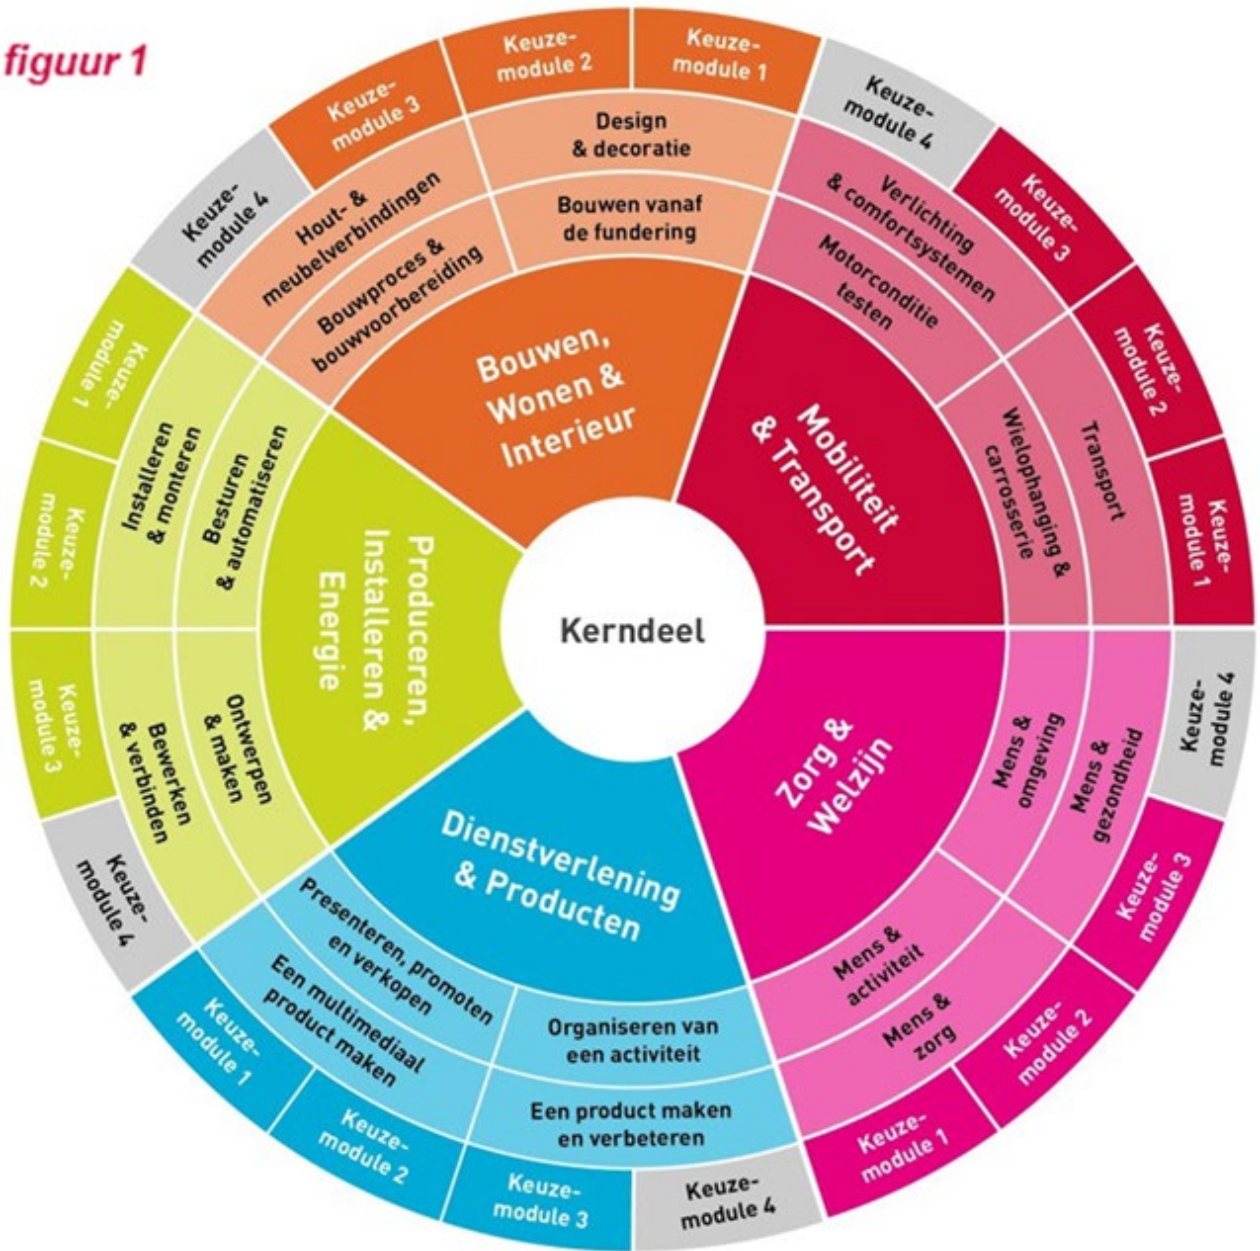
figuur 1

Kerndeel

Bouwen, Wonen & Interieur

Bouwproces & bouwvoorbereiding

Bouwen vanaf de fundering

Hout- & meubelverbindingen

Design & decoratie

Keuze-module 3

Keuze-module 2

Keuze-module 1

Keuze-module 4

Mobiliteit & Transport

Motorconditie testen

Verlichting & comfortsystemen

Wielophanging & carrosserie

Transport

Keuze-module 4

Keuze-module 3

Keuze-module 2

Keuze-module 1

Zorg & Welzijn

Mens & omgeving

Mens & gezondheid

Mens & activiteit

Mens & zorg

Keuze-module 4

Keuze-module 3

Keuze-module 2

Keuze-module 1

Dienstverlening & Producten

Presenteren, promoten en verkopen

Organiseren van een activiteit

Een multimediaal product maken

Een product maken en verbeteren

Keuze-module 4

Keuze-module 3

Keuze-module 2

Keuze-module 1

Produceren, Installeren & Energie

Besturen & automatiseren

Installeren & monteren

Ontwerpen & maken

Bewerken & verbinden

Keuze-module 4

Keuze-module 3

Keuze-module 2

Keuze-module 1